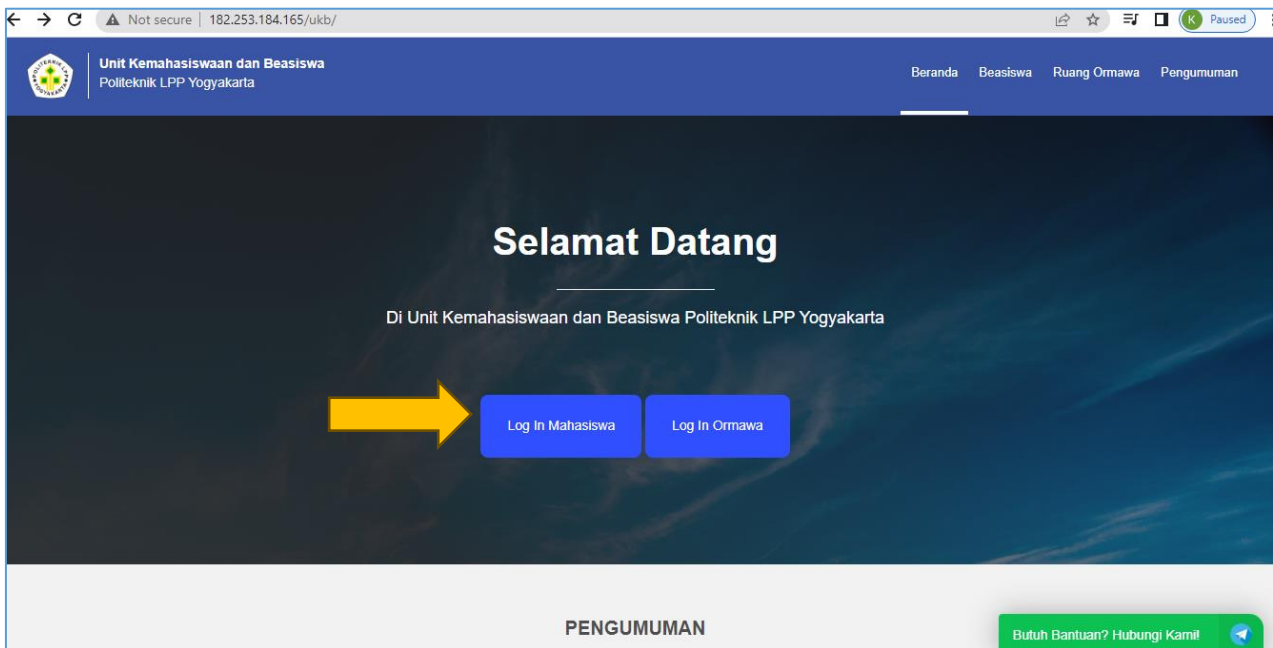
Not secure | 182.253.184.165/ukb/

K Paused

Unit Kemahasiswaan dan Beasiswa
Politeknik LPP Yogyakarta

Beranda Beasiswa Ruang Ormawa Pengumuman

Selamat Datang

Di Unit Kemahasiswaan dan Beasiswa Politeknik LPP Yogyakarta

Log In Mahasiswa Log In Ormawa

PENGUMUMAN

Butuh Bantuan? Hubungi Kami!